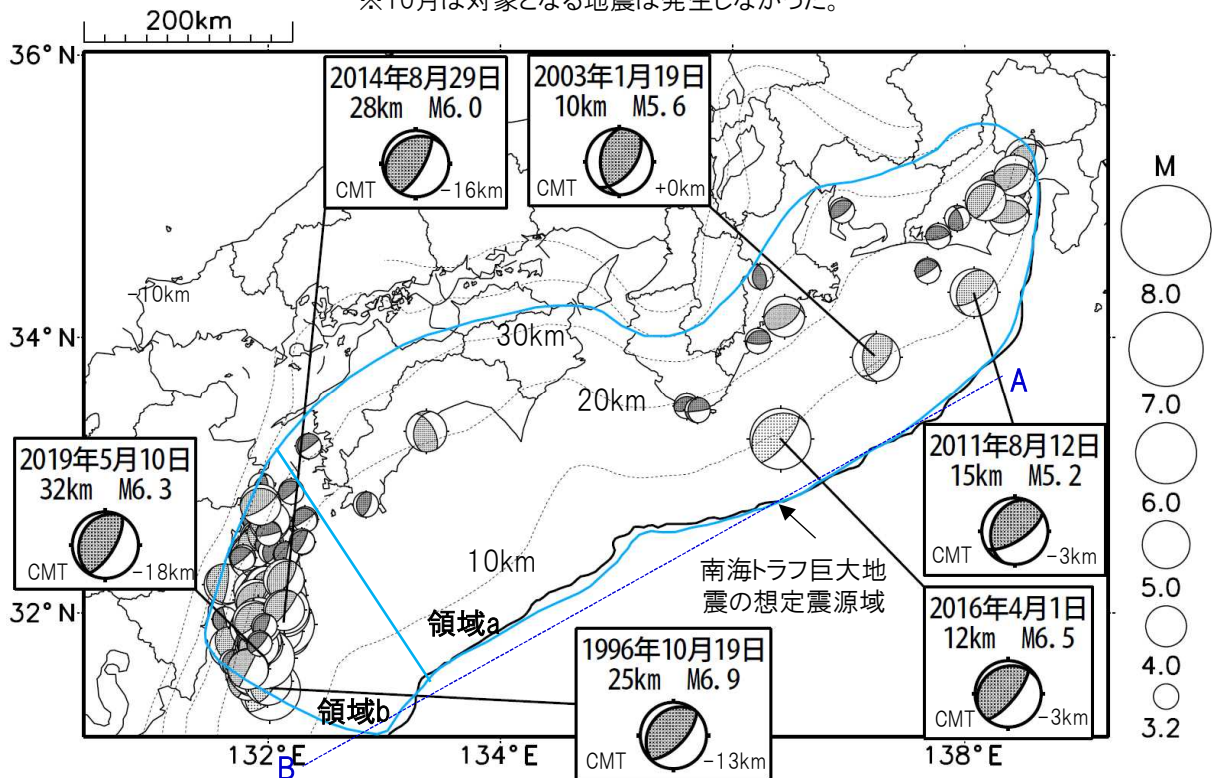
※10月は対象となる地震は発生しなかった。

200km

36° N

2014年8月29日
28km M6.0
CMT −16km

2003年1月19日
10km M5.6
CMT +0km

M

8.0

7.0

6.0

5.0

4.0

3.2

10km

34° N

30km

20km

A

2011年8月12日
15km M5.2
CMT −3km

2019年5月10日
32km M6.3
CMT −18km

10km

南海トラフ巨大地震の想定震源域

32° N

領域a

2016年4月1日
12km M6.5
CMT −3km

1996年10月19日
25km M6.9
CMT −13km

領域b

132° E

B

134° E

138° E